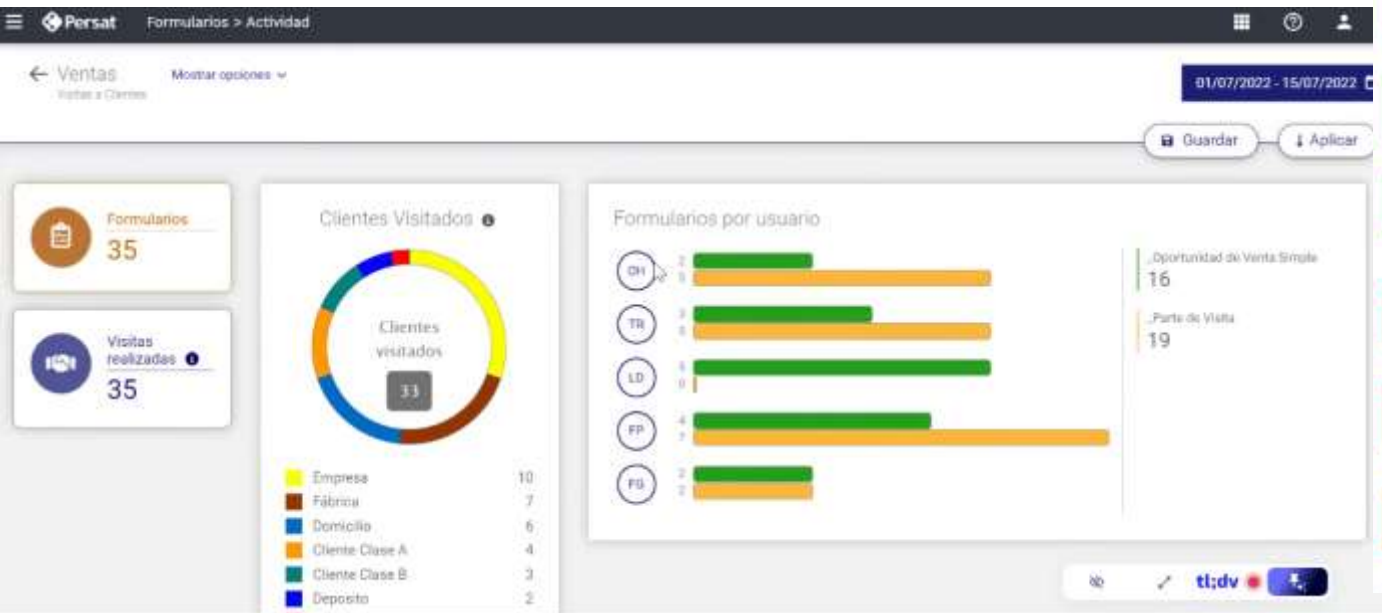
Persat Formularios > Actividad

← Ventas
Visitas a Clientes

Mostrar opciones

01/07/2022 - 15/07/2022

Guardar
Aplicar

Formularios
35

Visitas realizadas
35

Clientes Visitados

Clientes visitados
33

| Empresa | 10 |
|---|---|
| Fábrica | 7 |
| Domicilio | 6 |
| Cliente Clase A | 4 |
| Cliente Clase B | 3 |
| Deposito | 2 |

Formularios por usuario

CH 2 5
TR 3 5
LD 5 0
FP 4 7
FG 2 2

_Oportunidad de Venta Simple
16

_Parte de Visita
19

tl;dv